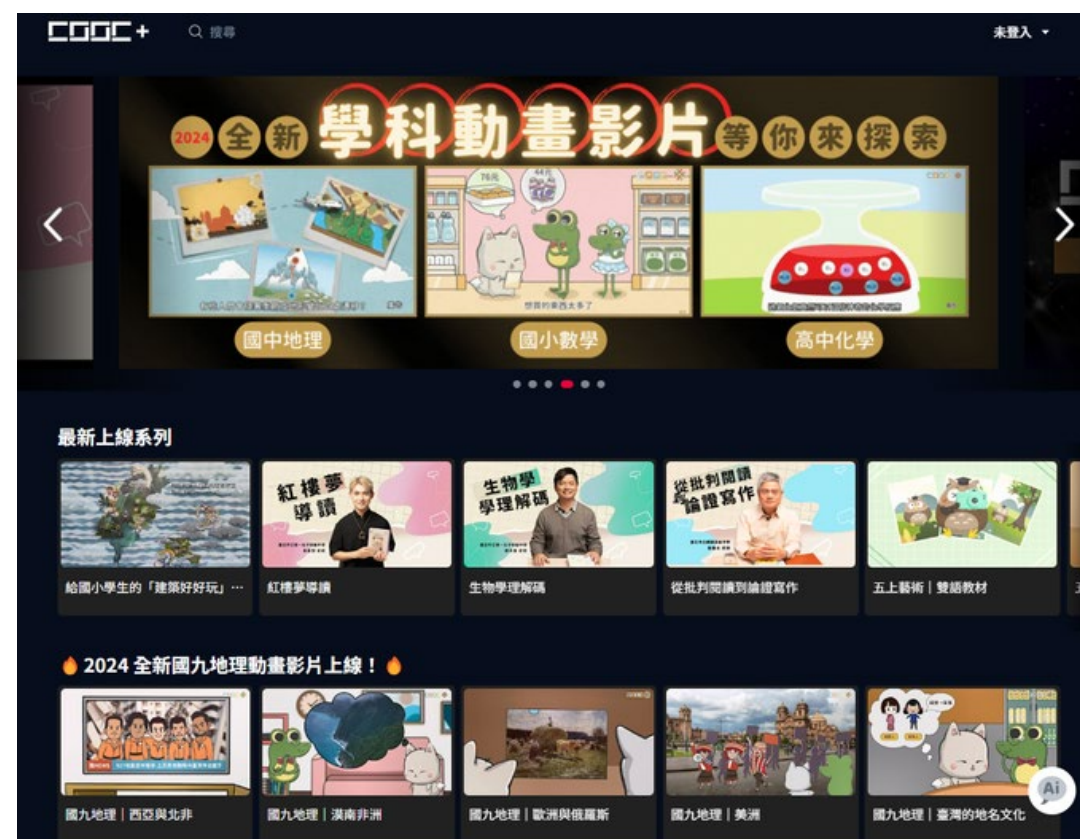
COOC+ 搜尋 未登入

2024 全新 學科動畫影片 等你來探索

76元 44元

想買的東西太多了

國中地理 國小數學 高中化學

最新上線系列

紅樓夢導讀

生物學學理解碼

從批判閱讀到論證寫作

給國小學生的「建築好好玩」… 紅樓夢導讀 生物學理解碼 從批判閱讀到論證寫作 五上藝術｜雙語教材

2024 全新國九地理動畫影片上線！

國九地理｜西亞與北非 國九地理｜漠南非洲 國九地理｜歐洲與俄羅斯 國九地理｜美洲 國九地理｜臺灣的地名文化

Ai